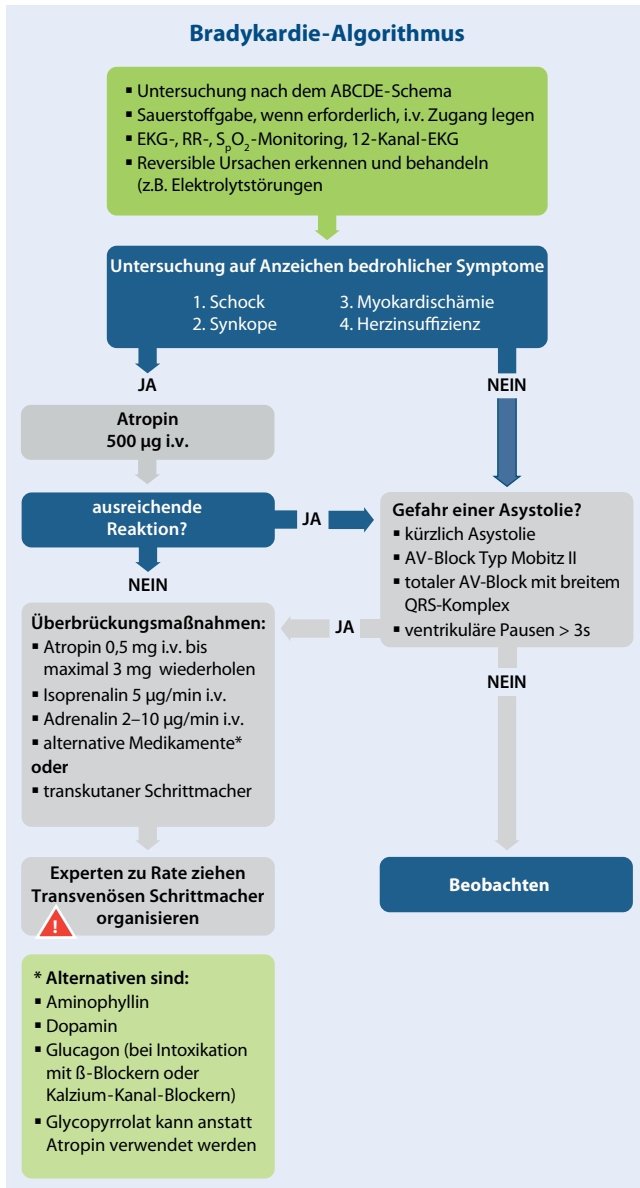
Bradykardie-Algorithmus

- Untersuchung nach dem ABCDE-Schema
- Sauerstoffgabe, wenn erforderlich, i.v. Zugang legen
- EKG-, RR-, $S_pO_2$-Monitoring, 12-Kanal-EKG
- Reversible Ursachen erkennen und behandeln (z.B. Elektrolytstörungen

Untersuchung auf Anzeichen bedrohlicher Symptome

1. Schock
2. Synkope
3. Myokardischämie
4. Herzinsuffizienz

JA

NEIN

Atropin 500 µg i.v.

ausreichende Reaktion?

JA

NEIN

Gefahr einer Asystolie?
- kürzlich Asystolie
- AV-Block Typ Mobitz II
- totaler AV-Block mit breitem QRS-Komplex
- ventrikuläre Pausen > 3s

JA

Überbrückungsmaßnahmen:
- Atropin 0,5 mg i.v. bis maximal 3 mg wiederholen
- Isoprenalin 5 µg/min i.v.
- Adrenalin 2–10 µg/min i.v.
- alternative Medikamente*

oder
- transkutaner Schrittmacher

NEIN

Experten zu Rate ziehen Transvenösen Schrittmacher organisieren

!

Beobachten

* Alternativen sind:
- Aminophyllin
- Dopamin
- Glucagon (bei Intoxikation mit ß-Blockern oder Kalzium-Kanal-Blockern)
- Glycopyrrolat kann anstatt Atropin verwendet werden